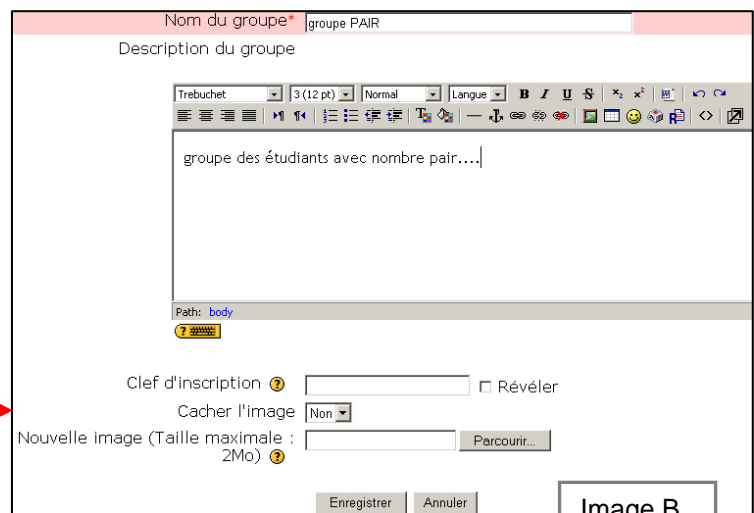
Nom du groupe* groupe PAIR

Description du groupe

Trebuchet 3 (12 pt) Normal Langue B I U S

groupe des étudiants avec nombre pair….

Path: body

Clef d'inscription Révéler

Cacher l'image Non

Nouvelle image (Taille maximale : 2Mo) Parcourir...

Enregistrer Annuler

Image B